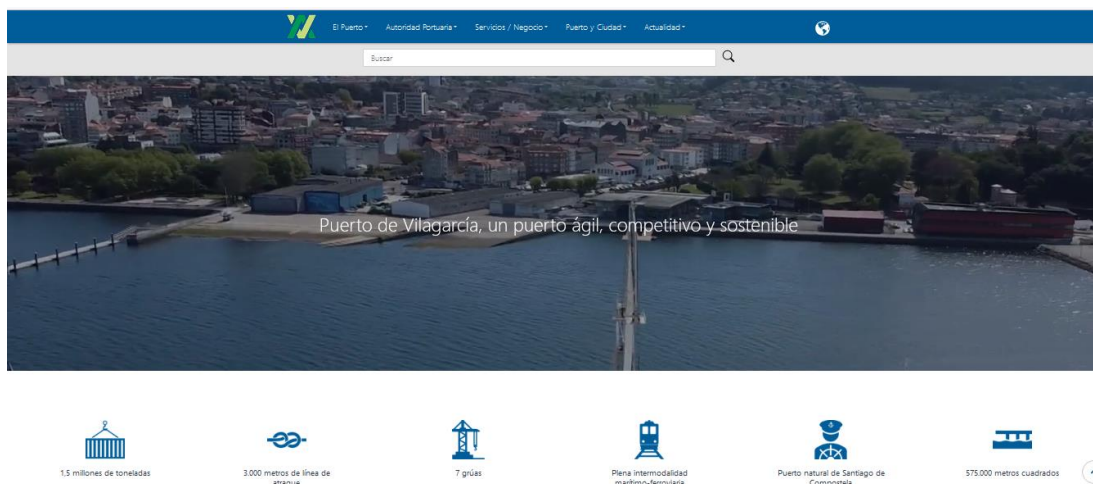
El Puerto ▾ Autoridad Portuaria ▾ Servicios / Negocio ▾ Puerto y Ciudad ▾ Actualidad ▾

Buscar

Puerto de Vilagarcía, un puerto ágil, competitivo y sostenible

1,5 millones de toneladas

3.000 metros de línea de atraque

7 grúas

Plena intermodalidad marítimo-ferroviaria

Puerto natural de Santiago de Compostela

575.000 metros cuadrados